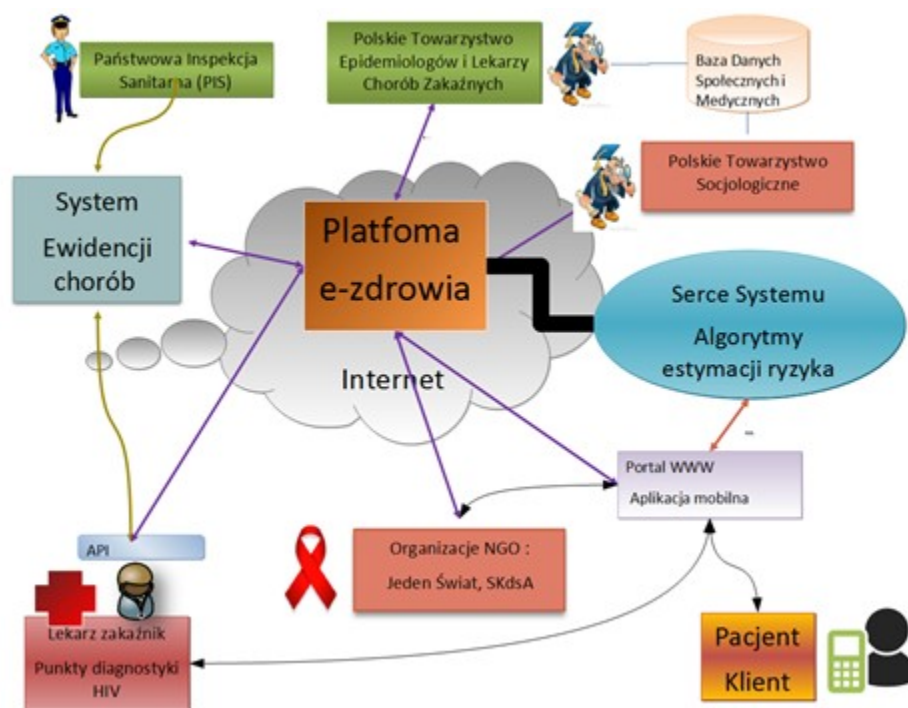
Państwowa Inspekcja Sanitarna (PIS)

Polskie Towarzystwo Epidemiologów i Lekarzy Chorób Zakaźnych

Baza Danych Społecznych i Medycznych

Polskie Towarzystwo Socjologiczne

System Ewidencji chorób

Platfoma e-zdrowia

Serce Systemu Algorytmy estymacji ryzyka

Internet

Portal WWW Aplikacja mobilna

API

Organizacje NGO : Jeden Świat, SKdsA

Lekarz zakaźnik Punkty diagnostyki HIV

Pacjent Klient